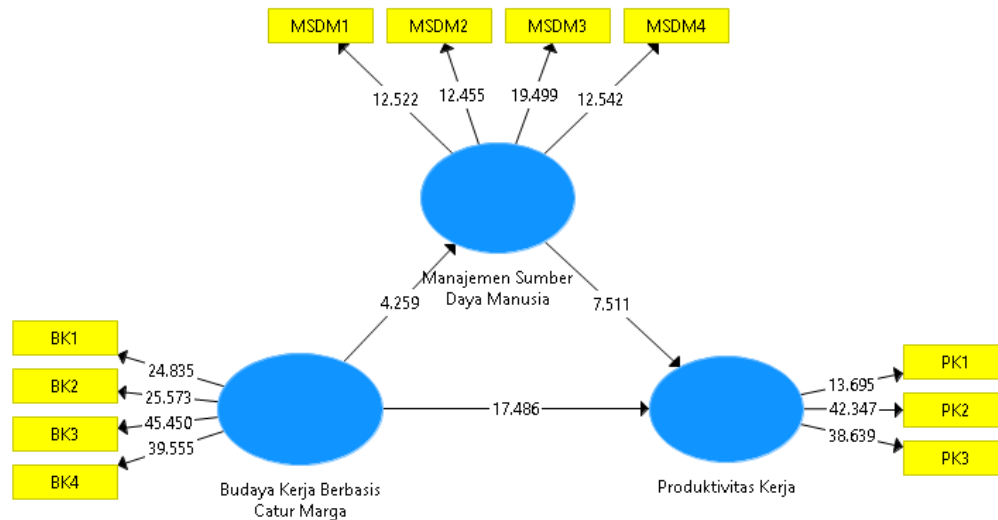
MSDM1
MSDM2
MSDM3
MSDM4

12.522
12.455
19.499
12.542

Manajemen Sumber Daya Manusia

4.259
7.511

BK1
BK2
BK3
BK4

24.835
25.573
45.450
39.555

17.486

PK1
PK2
PK3

13.695
42.347
38.639

Budaya Kerja Berbasis Catur Marga

Produktivitas Kerja